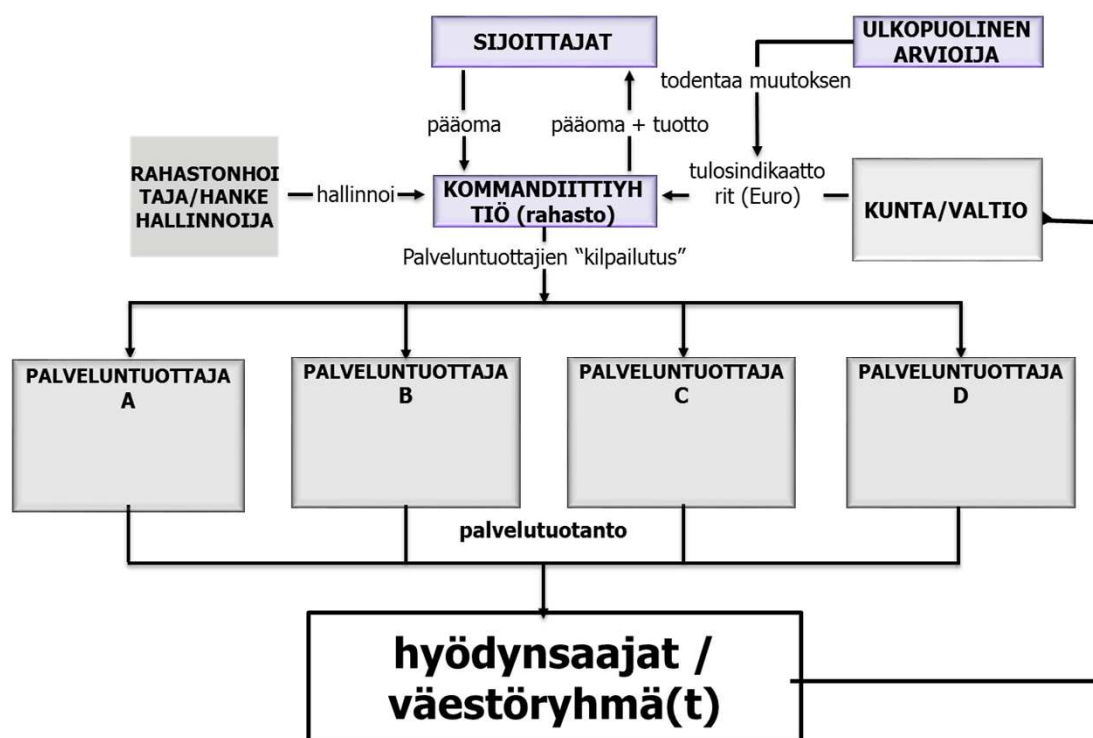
SIJOITTAJAT

ULKOPUOLINEN ARVIOIJA

todentaa muutoksen

pääoma

pääoma + tuotto

RAHASTONHOITAJA/HANKE HALLINNOIJA

hallinnoi

KOMMANDIITTIYHTIÖ (rahasto)

tulosindikaattorit (Euro)

KUNTA/VALTIO

Palveluntuottajien "kilpailutus"

PALVELUNTUOTTAJA A

PALVELUNTUOTTAJA B

PALVELUNTUOTTAJA C

PALVELUNTUOTTAJA D

palvelutuotanto

hyödynsaajat / väestöryhmä(t)